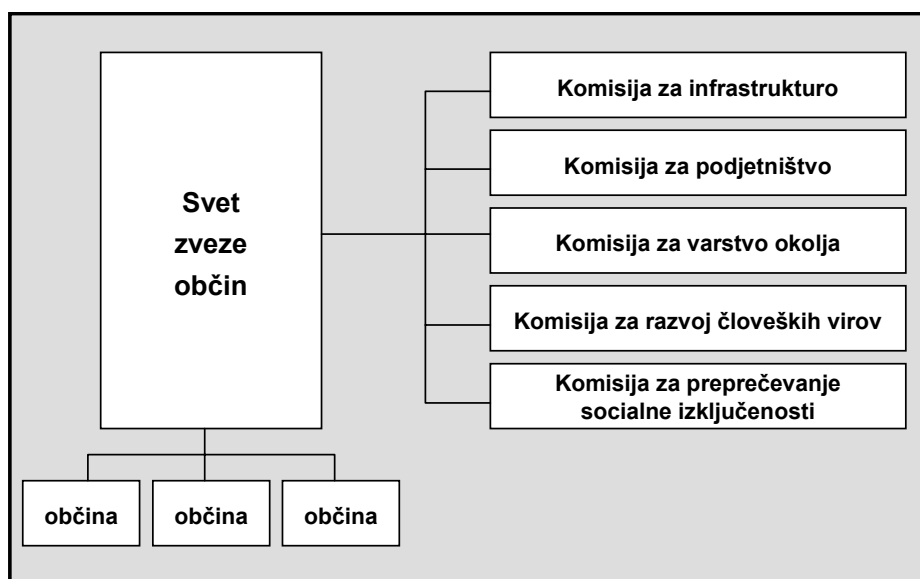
Svet zveze občin

Komisija za infrastrukturo

Komisija za podjetništvo

Komisija za varstvo okolja

Komisija za razvoj človeških virov

Komisija za preprečevanje socialne izključenosti

občina

občina

občina